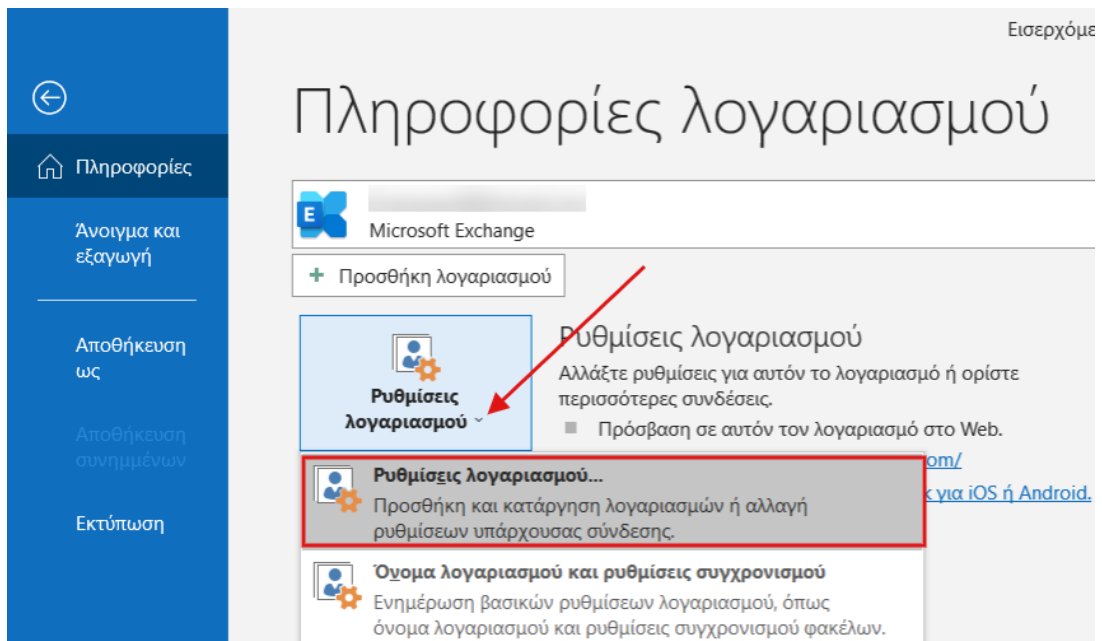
Εισερχόμε

Πληροφορίες λογαριασμού

Πληροφορίες

Άνοιγμα και εξαγωγή

Αποθήκευση ως

Αποθήκευση συνημμένων

Εκτύπωση

Microsoft Exchange

Προσθήκη λογαριασμού

Ρυθμίσεις λογαριασμού

Ρυθμίσεις λογαριασμού

Αλλάξτε ρυθμίσεις για αυτόν το λογαριασμό ή ορίστε περισσότερες συνδέσεις.

Πρόσβαση σε αυτόν τον λογαριασμό στο Web.

om/

κ για iOS ή Android.

Ρυθμίσεις λογαριασμού...
Προσθήκη και κατάργηση λογαριασμών ή αλλαγή ρυθμίσεων υπάρχουσας σύνδεσης.

Όνομα λογαριασμού και ρυθμίσεις συγχρονισμού
Ενημέρωση βασικών ρυθμίσεων λογαριασμού, όπως όνομα λογαριασμού και ρυθμίσεις συγχρονισμού φακέλων.